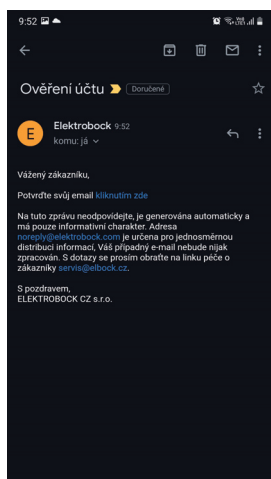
9:52

Ověření účtu Doručené

E Elektrobock 9:52
komu: já

Vážený zákazníku,

Potvrďte svůj email kliknutím zde

Na tuto zprávu neodpovídejte, je generována automaticky a má pouze informativní charakter. Adresa noreply@elektrobock.com je určena pro jednosměrnou distribuci informací, Váš případný e-mail nebude nijak zpracován. S dotazy se prosím obraťte na linku péče o zákazníky servis@elbock.cz.

S pozdravem,
ELEKTROBOCK CZ s.r.o.